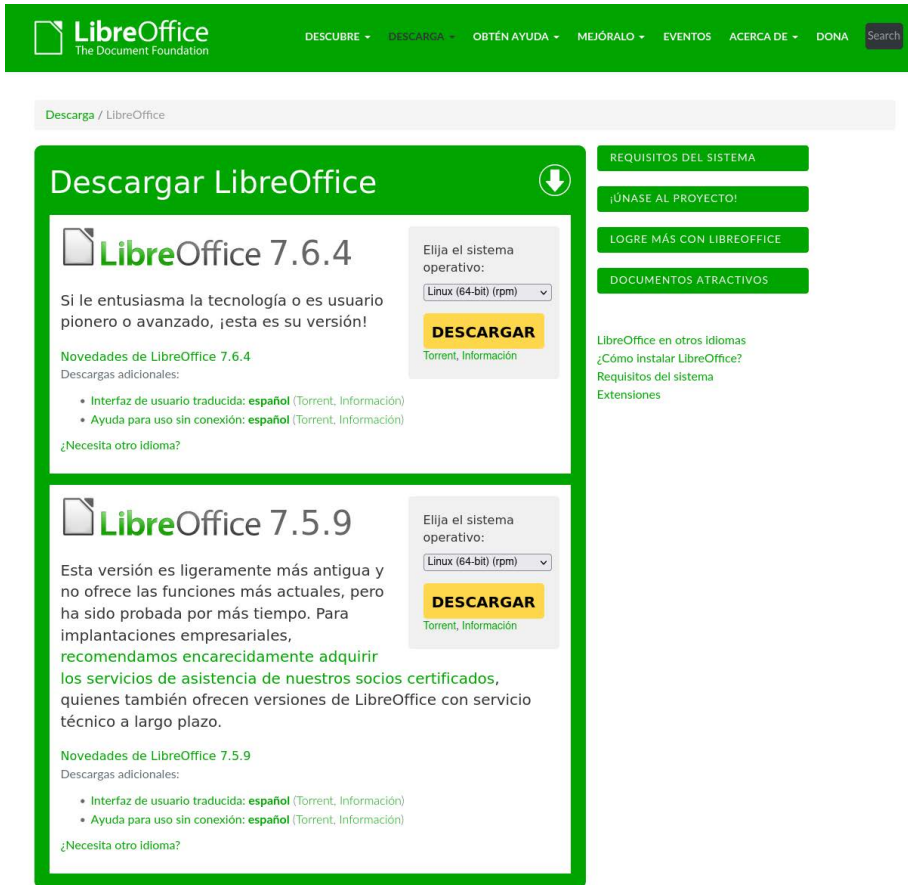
LibreOffice
The Document Foundation

DESCUBRE ▾ DESCARGA ▾ OBTÉN AYUDA ▾ MEJÓRALO ▾ EVENTOS ACERCA DE ▾ DONA Search

Descarga / LibreOffice

Descargar LibreOffice

LibreOffice 7.6.4

Si le entusiasma la tecnología o es usuario pionero o avanzado, ¡esta es su versión!

Novedades de LibreOffice 7.6.4
Descargas adicionales:

• Interfaz de usuario traducida: español (Torrent, Información)
• Ayuda para uso sin conexión: español (Torrent, Información)

¿Necesita otro idioma?

Elija el sistema operativo:
Linux (64-bit) (rpm)
DESCARGAR
Torrent, Información

LibreOffice 7.5.9

Esta versión es ligeramente más antigua y no ofrece las funciones más actuales, pero ha sido probada por más tiempo. Para implantaciones empresariales, recomendamos encarecidamente adquirir los servicios de asistencia de nuestros socios certificados, quienes también ofrecen versiones de LibreOffice con servicio técnico a largo plazo.

Novedades de LibreOffice 7.5.9
Descargas adicionales:

• Interfaz de usuario traducida: español (Torrent, Información)
• Ayuda para uso sin conexión: español (Torrent, Información)

¿Necesita otro idioma?

Elija el sistema operativo:
Linux (64-bit) (rpm)
DESCARGAR
Torrent, Información

REQUISITOS DEL SISTEMA
¡ÚNASE AL PROYECTO!
LOGRE MÁS CON LIBREOFFICE
DOCUMENTOS ATRACTIVOS

LibreOffice en otros idiomas
¿Cómo instalar LibreOffice?
Requisitos del sistema
Extensiones